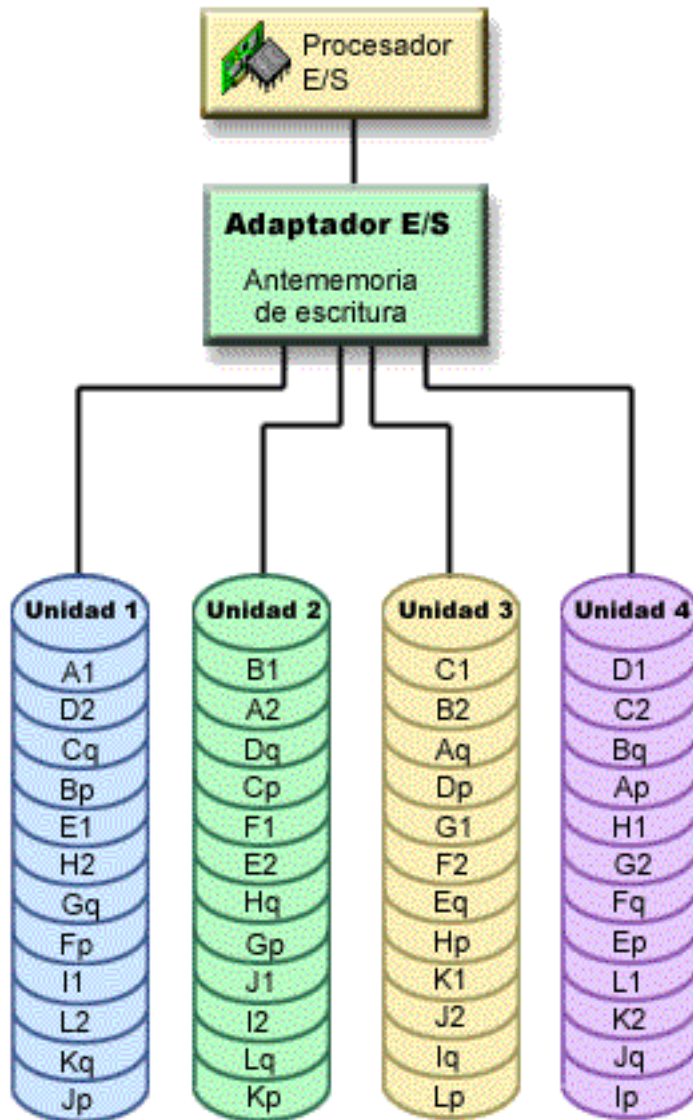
Procesador E/S

Adaptador E/S

Antememoria de escritura

Unidad 1
A1
D2
Cq
Bp
E1
H2
Gq
Fp
I1
L2
Kq
Jp

Unidad 2
B1
A2
Dq
Cp
F1
E2
Hq
Gp
J1
I2
Lq
Kp

Unidad 3
C1
B2
Aq
Dp
G1
F2
Eq
Hp
K1
J2
Iq
Lp

Unidad 4
D1
C2
Bq
Ap
H1
G2
Fq
Ep
L1
K2
Jq
Ip